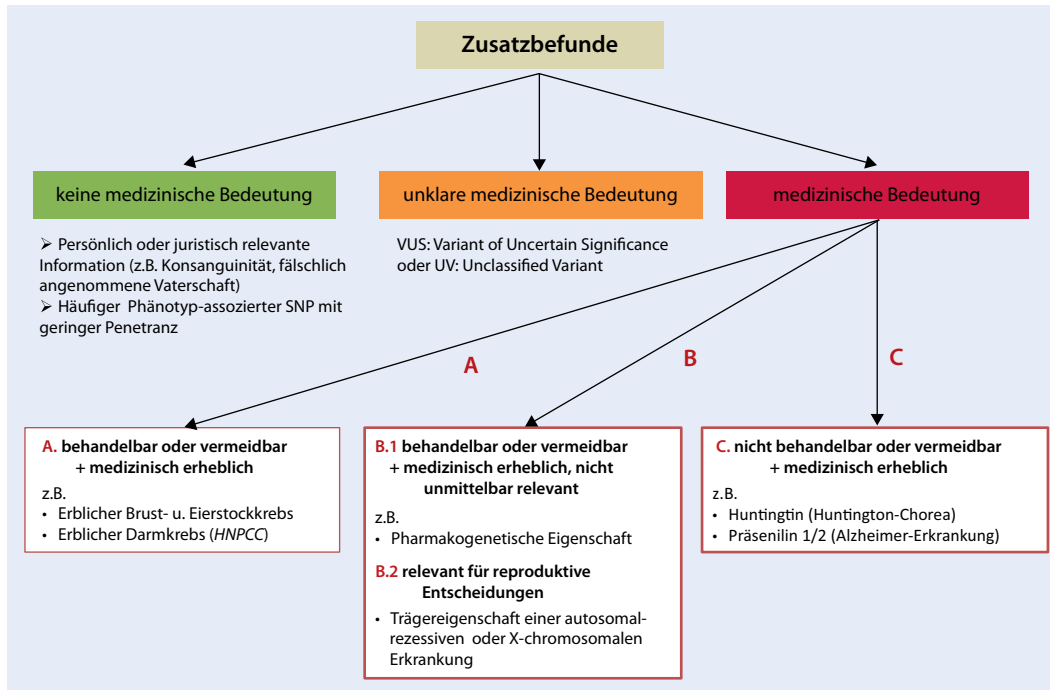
Zusatzbefunde

keine medizinische Bedeutung

unklare medizinische Bedeutung

medizinische Bedeutung

➢ Persönlich oder juristisch relevante Information (z.B. Konsanguinität, fälschlich angenommene Vaterschaft)
➢ Häufiger Phänotyp-assoziierter SNP mit geringer Penetranz

VUS: Variant of Uncertain Significance oder UV: Unclassified Variant

A

B

C

A. behandelbar oder vermeidbar + medizinisch erheblich

z.B.
• Erblicher Brust- u. Eierstockkrebs
• Erblicher Darmkrebs (*HNPCC*)

B.1 behandelbar oder vermeidbar + medizinisch erheblich, nicht unmittelbar relevant

z.B.
• Pharmakogenetische Eigenschaft

B.2 relevant für reproduktive Entscheidungen

• Trägereigenschaft einer autosomal-rezessiven oder X-chromosomalen Erkrankung

C. nicht behandelbar oder vermeidbar + medizinisch erheblich

z.B.
• Huntingtin (Huntington-Chorea)
• Präsenilin 1/2 (Alzheimer-Erkrankung)